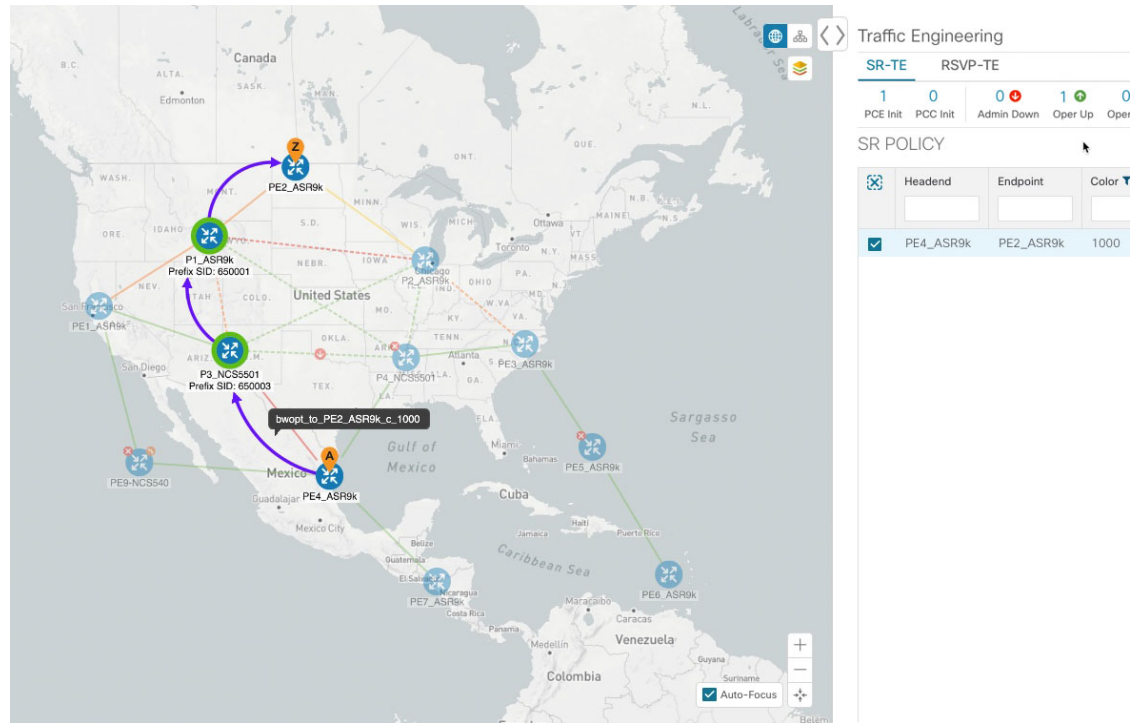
Canada
B.C.
ALTA.
SASK.
MAN.
Edmonton
Labrador Sea
Z
PE2_ASR9k
ONT.
WASH.
MINN.
MAINE
ORE.
IDAHO
S.D.
WIS.
MICH.
Ottawa
WYO.
IOWA
Toronto
N.Y.
MASS.
P1_ASR9k
Prefix SID: 650001
NEBR.
Chicago
P2_ASR9k
OHIO
NEV.
UTAH
COLO.
United States
W.VA.
San Francisco
PE1_ASR9k
OKLA.
TENN.
ARIZ.
Atlanta
PE3_ASR9k
San Diego
P3_NCS5501
Prefix SID: 650003
P4_NCS5501
GA.
TEX.
bwopt_to_PE2_ASR9k_c_1000
Sargasso Sea
Gulf of Mexico
Miami
Bahamas
PE5_ASR9k
PE9-NCS540
Mexico
A
PE4_ASR9k
Guadalajara
Cuba
Mexico City
Jamaica
Haiti
Puerto Rico
Belize
Guatemala
Caribbean Sea
El Salvador
Nicaragua
PE7_ASR9k
Costa Rica
PE6_ASR9k
Panama
Maracaibo
Caracas
Medellin
Venezuela
Guyana
Suriname
Colombia
Auto-Focus
Belem
+
—
Traffic Engineering
SR-TE
RSVP-TE
1
PCE Init
0
PCC Init
0
Admin Down
1
Oper Up
0
Oper
SR POLICY
| | Headend | Endpoint | Color |
|---|---|---|---|
| | | | |
| ✓ | PE4_ASR9k | PE2_ASR9k | 1000 |